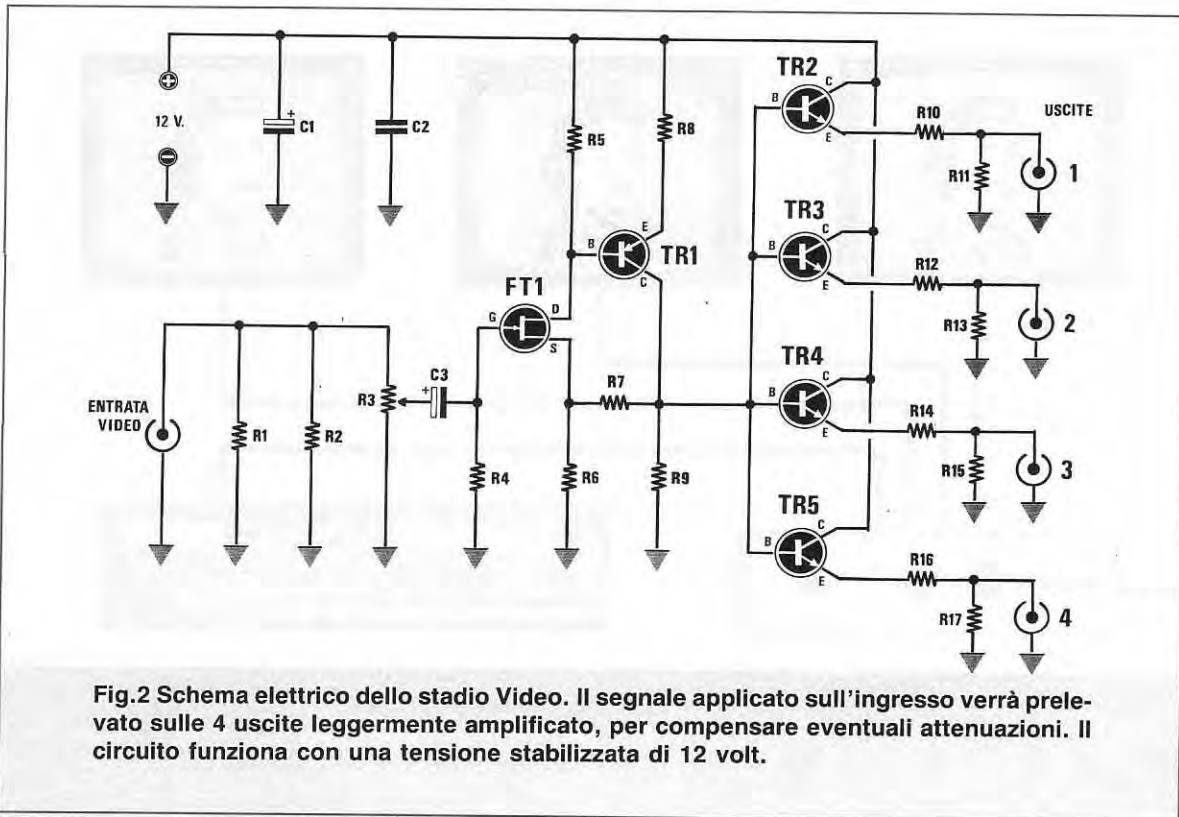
12 V.

C1

C2

R5

R8

TR2

B C E

R10

USCITE

R11

1

TR3

B C E

R12

R13

2

B E C

TR1

FT1

G D S

TR4

B C E

R14

R15

3

ENTRATA VIDEO

R1

R2

R3

C3

R4

R6

R7

R9

TR5

B C E

R16

R17

4

Fig.2 Schema elettrico dello stadio Video. Il segnale applicato sull'ingresso verrà prelevato sulle 4 uscite leggermente amplificato, per compensare eventuali attenuazioni. Il circuito funziona con una tensione stabilizzata di 12 volt.